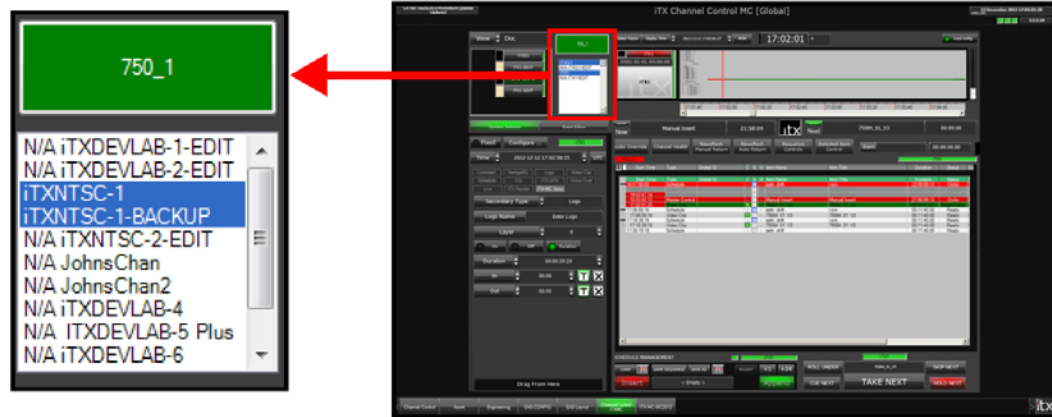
750_1

N/A iTXDEVLAB-1-EDIT
N/A iTXDEVLAB-2-EDIT
iTXNTSC-1
iTXNTSC-1-BACKUP
N/A iTXNTSC-2-EDIT
N/A JohnsChan
N/A JohnsChan2
N/A iTXDEVLAB-4
N/A ITXDEVLAB-5 Plus
N/A iTXDEVLAB-6

iTX Channel Control MC [Global]

17:02:01

Now
Manual Insert
21:58:09
Next

CHEDULE MANAGEMENT

Insert
TAKE NEXT

Drag From Here

Channel Control
Asset
Engineering